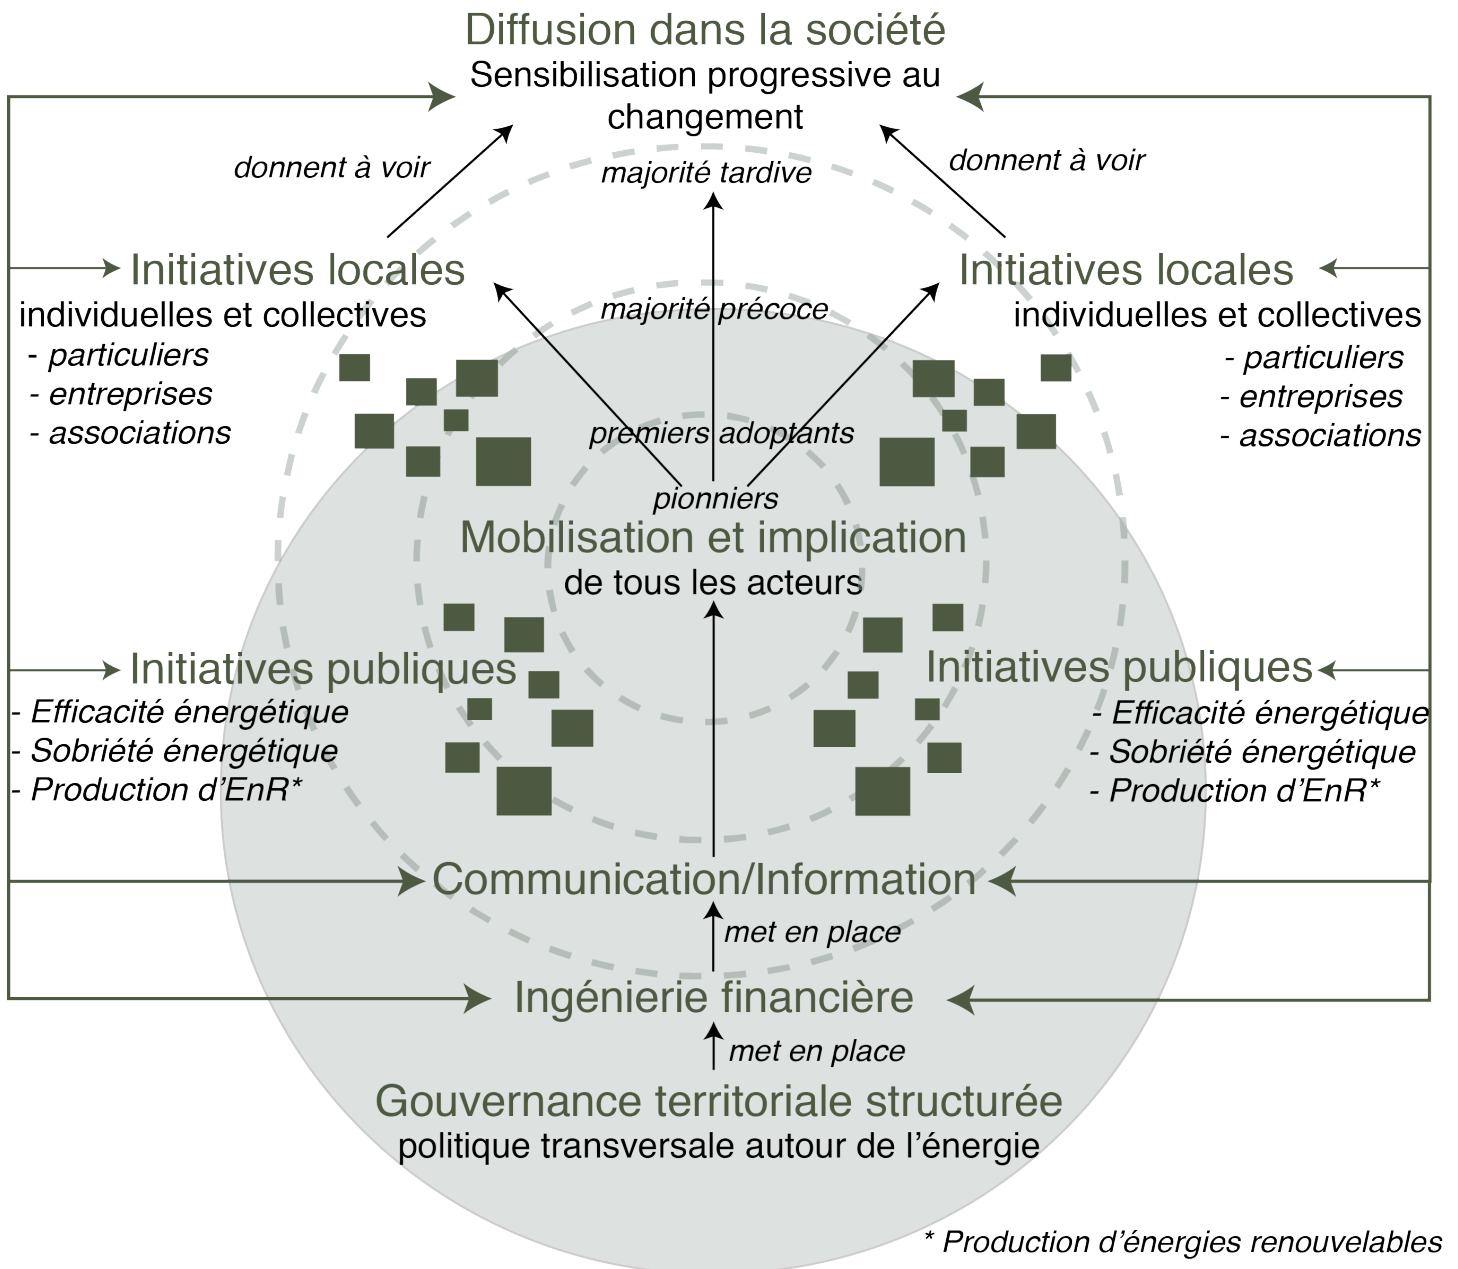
Diffusion dans la société
Sensibilisation progressive au changement

donnent à voir

majorité tardive

donnent à voir

Initiatives locales
individuelles et collectives
- particuliers
- entreprises
- associations

majorité précoce

Initiatives locales
individuelles et collectives
- particuliers
- entreprises
- associations

premiers adoptants

pionniers

Mobilisation et implication
de tous les acteurs

Initiatives publiques
- Efficacité énergétique
- Sobriété énergétique
- Production d'EnR*

Initiatives publiques
- Efficacité énergétique
- Sobriété énergétique
- Production d'EnR*

Communication/Information

met en place

Ingénierie financière

met en place

Gouvernance territoriale structurée
politique transversale autour de l'énergie

* Production d'énergies renouvelables